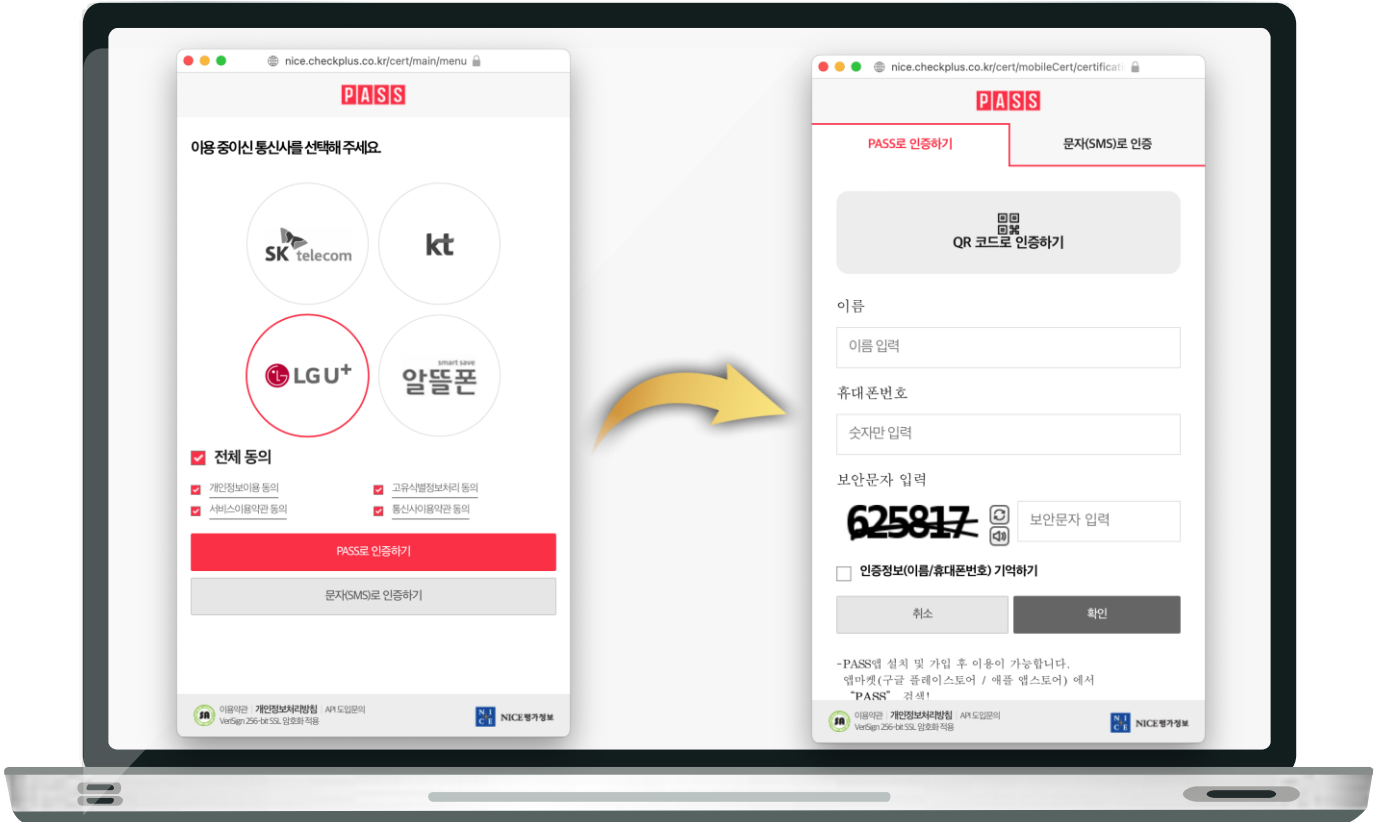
nice.checkplus.co.kr/cert/main/menu

PASS

이용 중이신 통신사를 선택해 주세요.

SK telecom

kt

LG U+

smart save
알뜰폰

전체 동의

개인정보이용 동의
고유식별정보처리 동의
서비스이용약관 동의
통신사이용약관 동의

PASS로 인증하기

문자(SMS)로 인증하기

이용약관 | 개인정보처리방침 | API 도입문의
VeriSign 256-bit SSL 암호화 적용

NICE 평가정보

nice.checkplus.co.kr/cert/mobileCert/certificati

PASS

PASS로 인증하기

문자(SMS)로 인증

QR 코드로 인증하기

이름

이름 입력

휴대폰번호

숫자만 입력

보안문자 입력

625817

보안문자 입력

인증정보(이름/휴대폰번호) 기억하기

취소

확인

-PASS앱 설치 및 가입 후 이용이 가능합니다.
앱마켓(구글 플레이스토어 / 애플 앱스토어) 에서 "PASS" 검색!

이용약관 | 개인정보처리방침 | API 도입문의
VeriSign 256-bit SSL 암호화 적용

NICE 평가정보